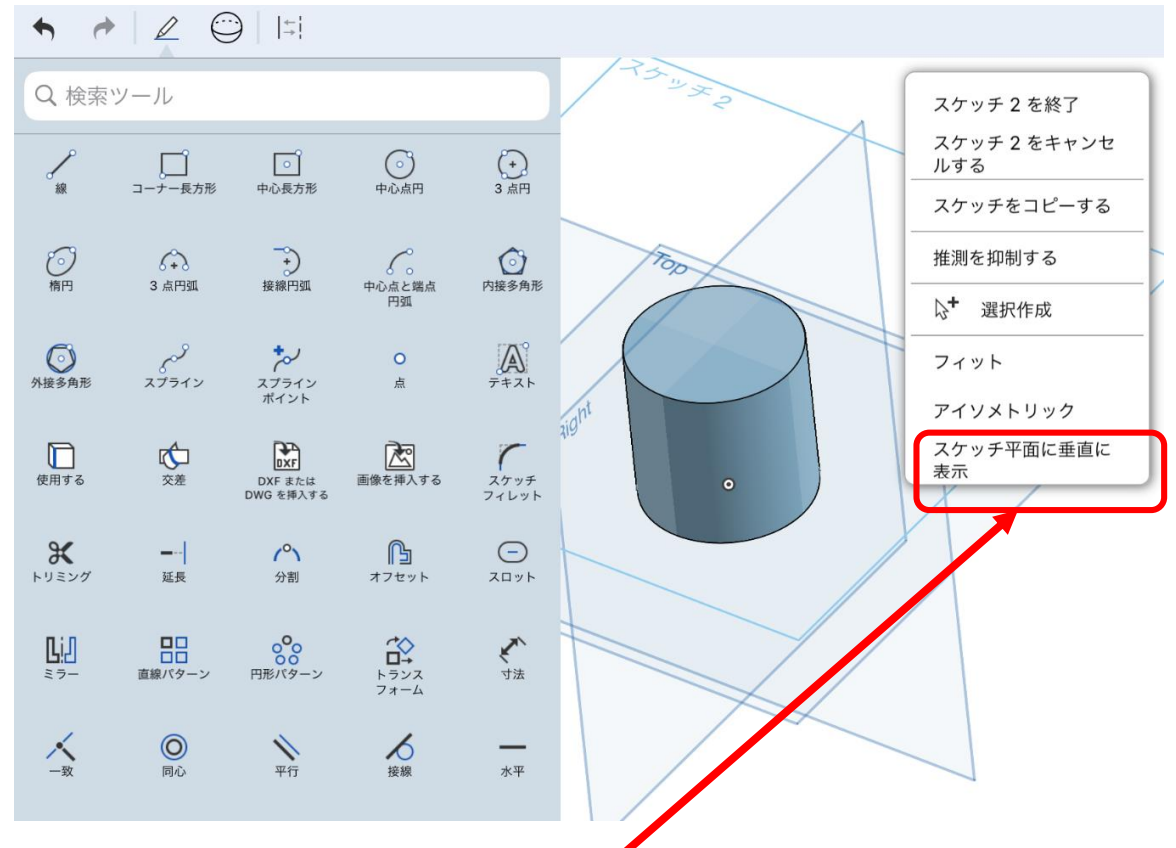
検索ツール

線
コーナー長方形
中心長方形
中心点円
3 点円

楕円
3 点円弧
接線円弧
中心点と端点円弧
内接多角形

外接多角形
スプライン
スプラインポイント
点
テキスト

使用する
交差
DXF または DWG を挿入する
画像を挿入する
スケッチフィレット

トリミング
延長
分割
オフセット
スロット

ミラー
直線パターン
円形パターン
トランスフォーム
寸法

一致
同心
平行
接線
水平

スケッチ 2
Top
Right

スケッチ 2 を終了
スケッチ 2 をキャンセルする
スケッチをコピーする
推測を抑制する
選択作成
フィット
アイソメトリック
スケッチ平面に垂直に表示